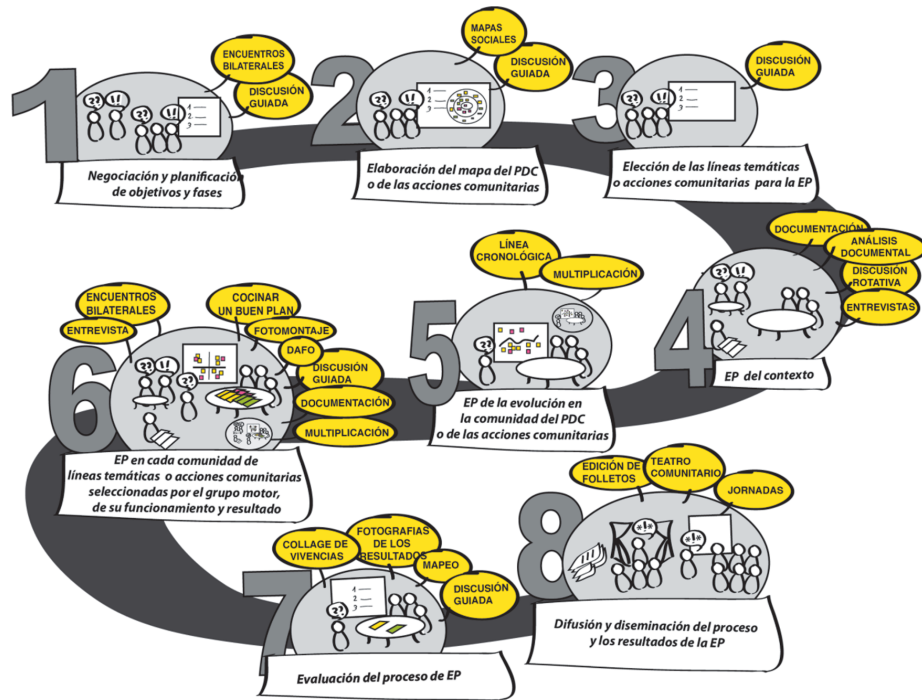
1
ENCUENTROS BILATERALES
DISCUSIÓN GUIADA
?? !! ?? !!
1 —
2 —
3 —
Negociación y planificación de objetivos y fases

2
MAPAS SOCIALES
DISCUSIÓN GUIADA
?? !!
1 —
2 —
3 —
Elaboración del mapa del PDC o de las acciones comunitarias

3
DISCUSIÓN GUIADA
?? !!
1 —
2 —
3 —
Elección de las líneas temáticas o acciones comunitarias para la EP

4
DOCUMENTACIÓN
ANÁLISIS DOCUMENTAL
DISCUSIÓN ROTATIVA
ENTREVISTAS
?? !!
EP del contexto

5
LÍNEA CRONOLÓGICA
MULTIPLICACIÓN
??
EP de la evolución en la comunidad del PDC o de las acciones comunitarias

6
ENCUENTROS BILATERALES
ENTREVISTA
COCINAR UN BUEN PLAN
FOTOMONTAJE
DAFO
DISCUSIÓN GUIADA
DOCUMENTACIÓN
MULTIPLICACIÓN
?? !! ??
EP en cada comunidad de líneas temáticas o acciones comunitarias seleccionadas por el grupo motor, de su funcionamiento y resultado

7
COLLAGE DE VIVENCIAS
FOTOGRAFIAS DE LOS RESULTADOS
MAPEO
DISCUSIÓN GUIADA
1 —
2 —
3 —
Evaluación del proceso de EP

8
EDICIÓN DE FOLLETOS
TEATRO COMUNITARIO
JORNADAS
*!* *!*
Difusión y diseminación del proceso y los resultados de la EP